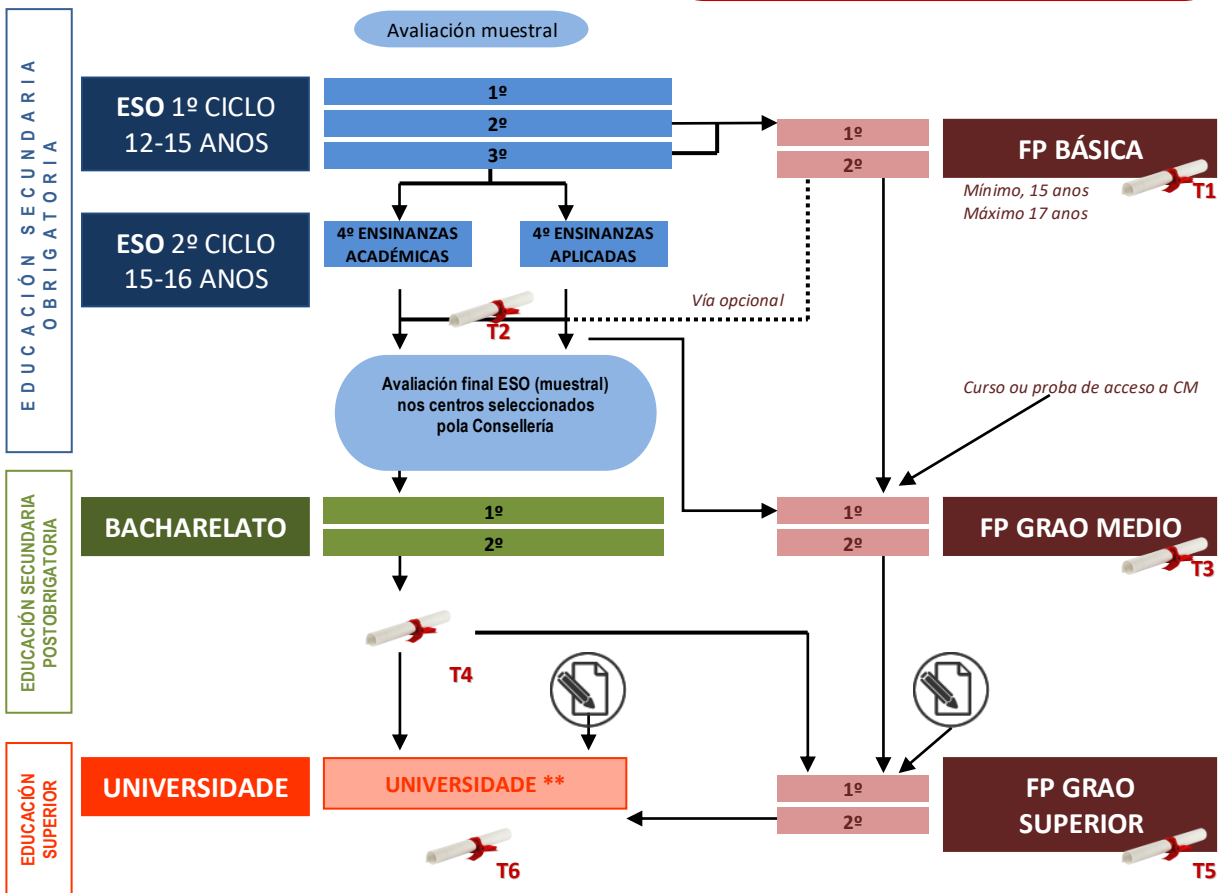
EDUCACIÓN SECUNDARIA OBRIGATORIA

Avaliación muestral

ESO 1º CICLO
12-15 ANOS

1º
2º
3º

1º
2º

FP BÁSICA

Mínimo, 15 anos
Máximo 17 anos

T1

ESO 2º CICLO
15-16 ANOS

4º ENSINANZAS ACADÉMICAS

4º ENSINANZAS APLICADAS

Vía opcional

T2

Avaliación final ESO (muestral) nos centros seleccionados pola Consellería

Curso ou proba de acceso a CM

EDUCACIÓN SECUNDARIA POSTOBRIGATORIA

BACHARELATO

1º
2º

1º
2º

FP GRAO MEDIO

T3

T4

EDUCACIÓN SUPERIOR

UNIVERSIDADE

UNIVERSIDADE **

1º
2º

FP GRAO SUPERIOR

T6

T5